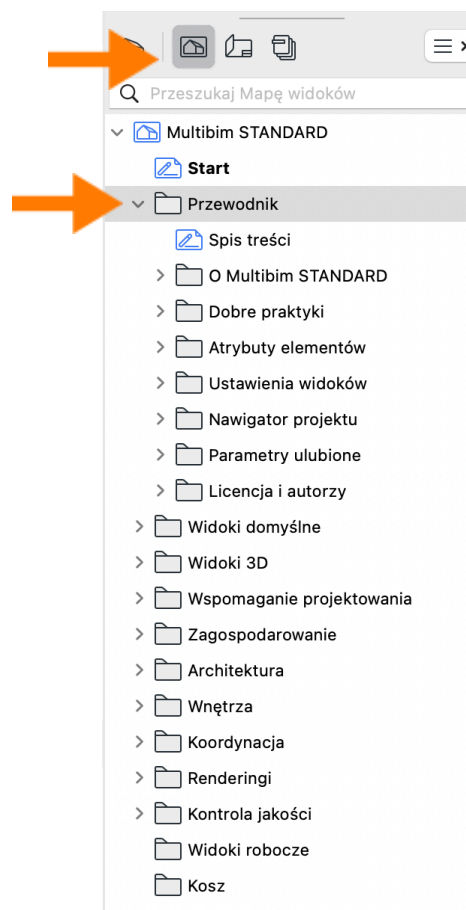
Przeszukaj Mapę widoków

Multibim STANDARD
Start
Przewodnik
Spis treści
O Multibim STANDARD
Dobre praktyki
Atrybuty elementów
Ustawienia widoków
Nawigator projektu
Parametry ulubione
Licencja i autorzy
Widoki domyślne
Widoki 3D
Wspomaganie projektowania
Zagospodarowanie
Architektura
Wnętrza
Koordynacja
Renderingi
Kontrola jakości
Widoki robocze
Kosz